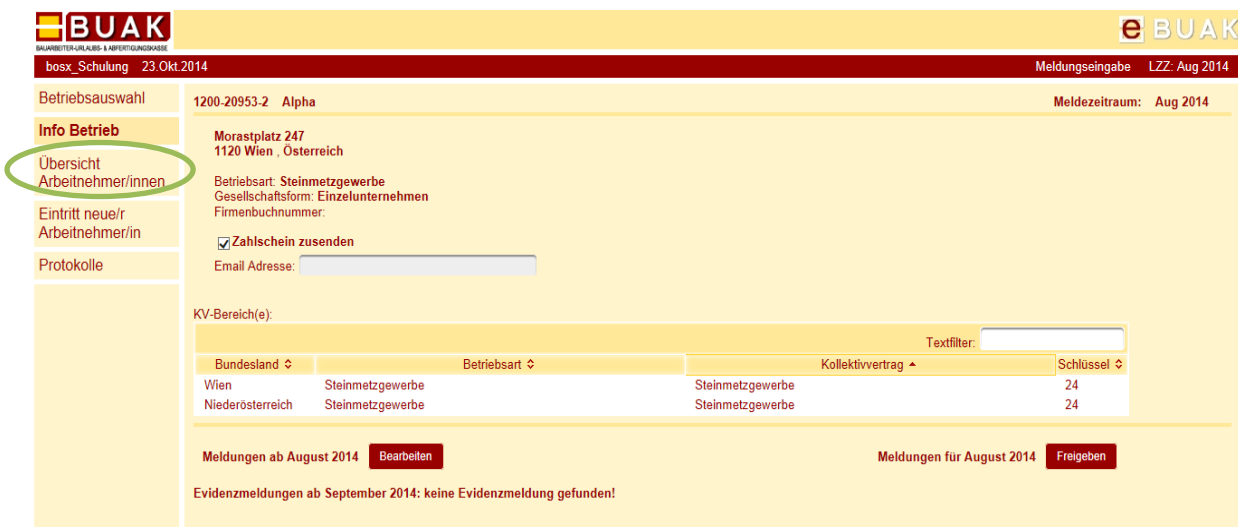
BUAK
BAUARBEITER-URLAUBS- & ABFERTIGUNGSKASSE

eBUAK

bosx_Schulung 23.Okt.2014

Meldungseingabe LZZ: Aug 2014

Betriebsauswahl
Info Betrieb
Übersicht Arbeitnehmer/innen
Eintritt neue/r Arbeitnehmer/in
Protokolle

1200-20953-2 Alpha

Meldezeitraum: Aug 2014

Morastplatz 247
1120 Wien , Österreich

Betriebsart: Steinmetzgewerbe
Gesellschaftsform: Einzelunternehmen
Firmenbuchnummer:

Zahlschein zusenden

Email Adresse:

KV-Bereich(e):

Textfilter:

| Bundesland | Betriebsart | Kollektivvertrag | Schlüssel |
|---|---|---|---|
| Wien | Steinmetzgewerbe | Steinmetzgewerbe | 24 |
| Niederösterreich | Steinmetzgewerbe | Steinmetzgewerbe | 24 |

Meldungen ab August 2014 Bearbeiten

Meldungen für August 2014 Freigeben

Evidenzmeldungen ab September 2014: keine Evidenzmeldung gefunden!